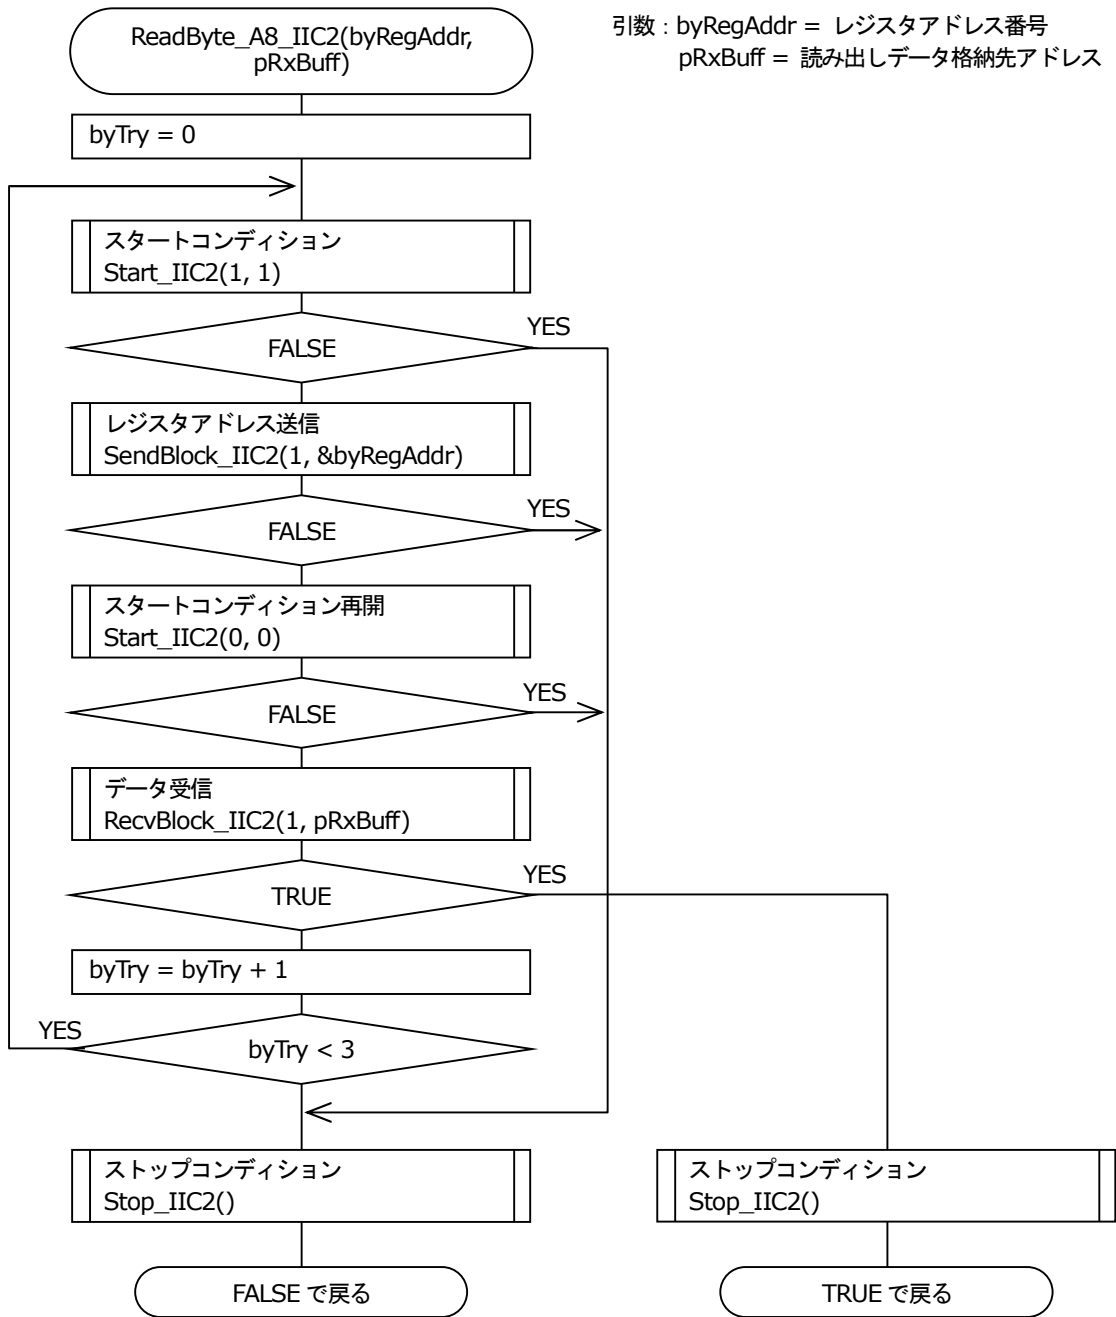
ReadByte_A8_IIC2(byRegAddr, pRxBuff)

引数 : byRegAddr = レジスタアドレス番号
pRxBuff = 読み出しデータ格納先アドレス

byTry = 0

スタートコンディション
Start_IIC2(1, 1)

FALSE

YES

レジスタアドレス送信
SendBlock_IIC2(1, &byRegAddr)

FALSE

YES

スタートコンディション再開
Start_IIC2(0, 0)

FALSE

YES

データ受信
RecvBlock_IIC2(1, pRxBuff)

TRUE

YES

byTry = byTry + 1

YES

byTry < 3

ストップコンディション
Stop_IIC2()

FALSE で戻る

ストップコンディション
Stop_IIC2()

TRUE で戻る